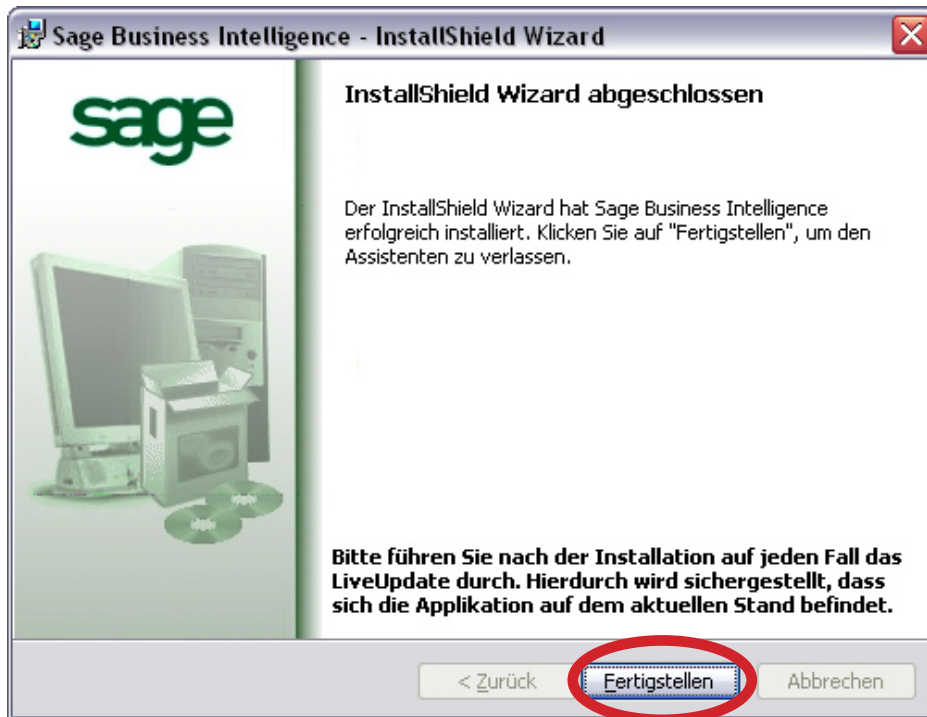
Sage Business Intelligence - InstallShield Wizard

sage

InstallShield Wizard abgeschlossen

Der InstallShield Wizard hat Sage Business Intelligence erfolgreich installiert. Klicken Sie auf "Fertigstellen", um den Assistenten zu verlassen.

Bitte führen Sie nach der Installation auf jeden Fall das LiveUpdate durch. Hierdurch wird sichergestellt, dass sich die Applikation auf dem aktuellen Stand befindet.

< Zurück

Fertigstellen

Abbrechen